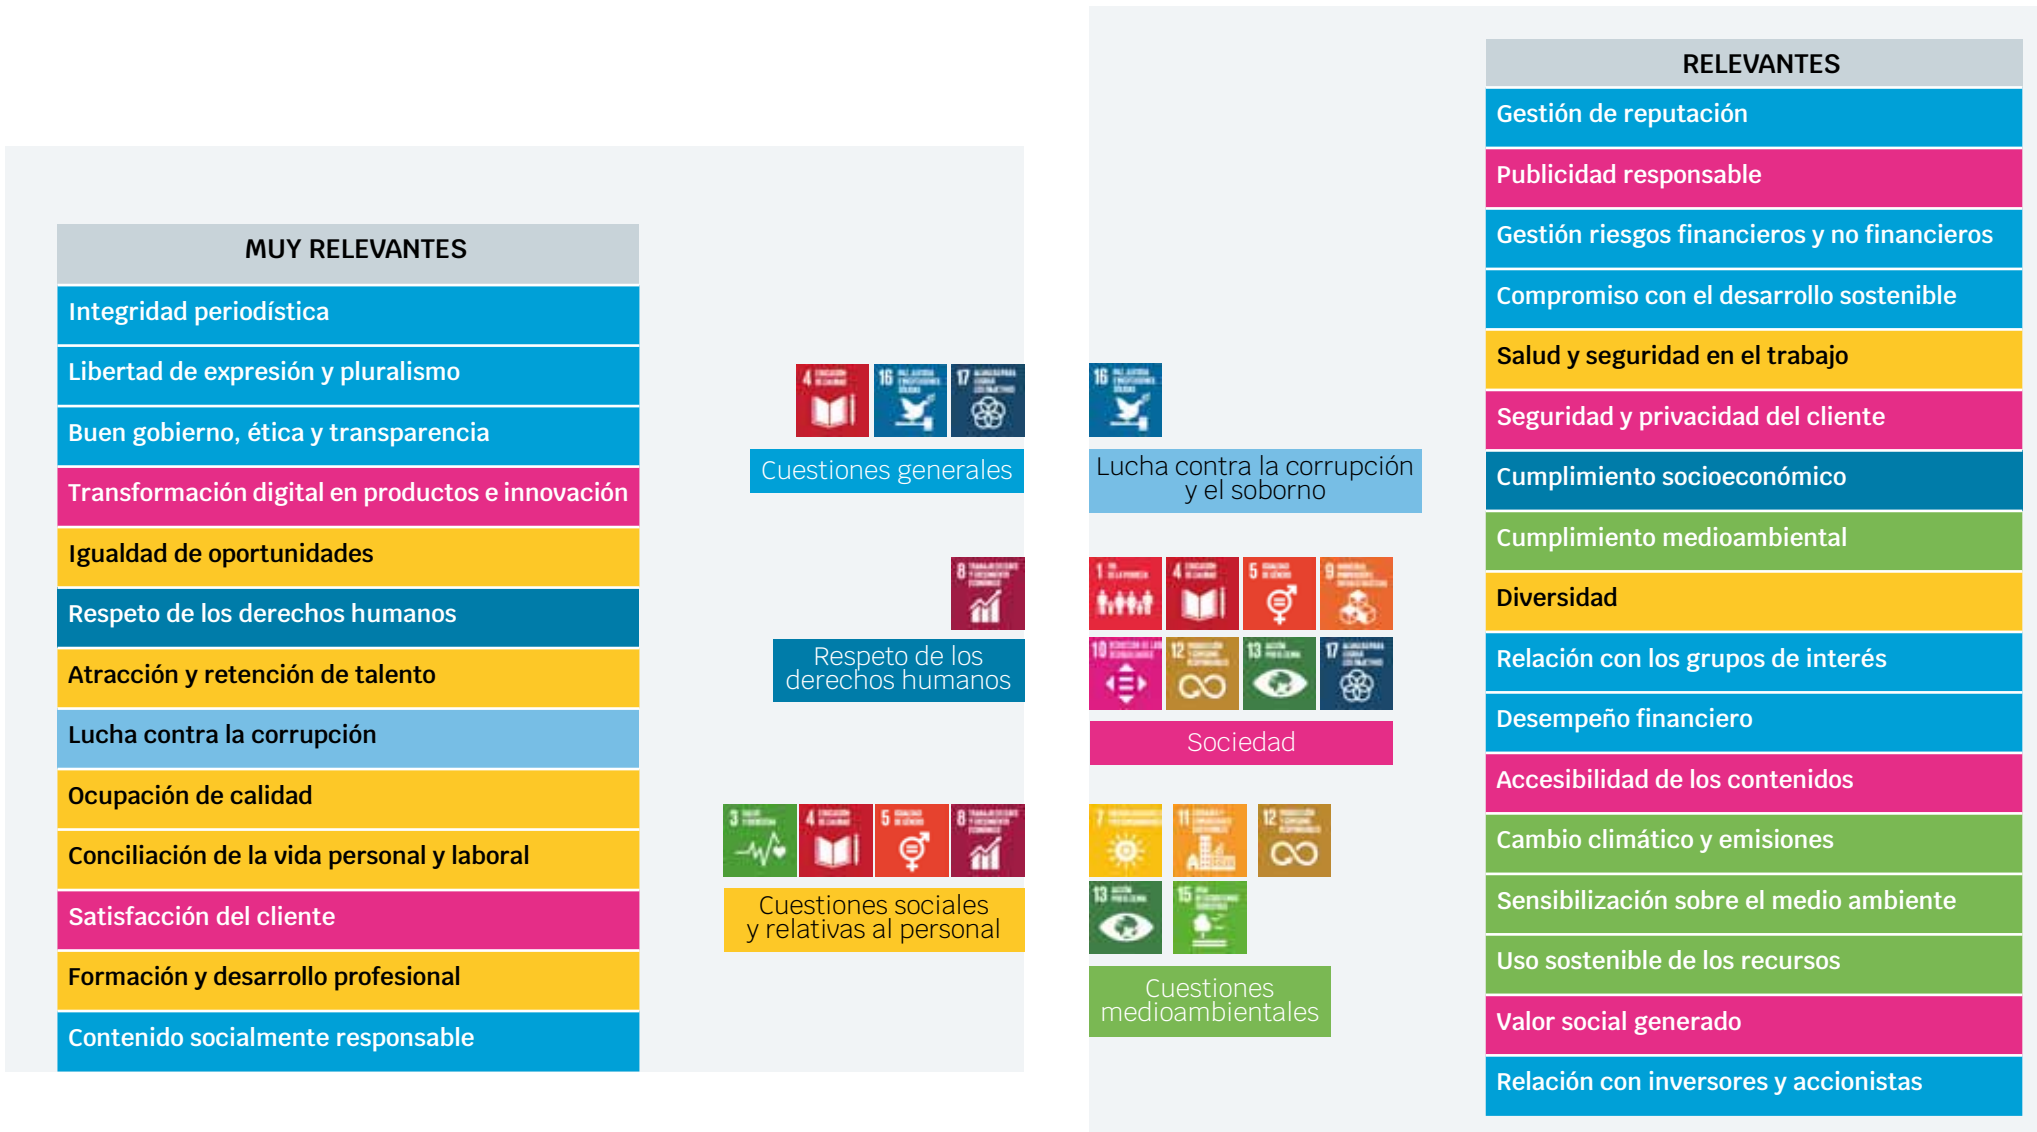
MUY RELEVANTES

Integridad periodística

Libertad de expresión y pluralismo

Buen gobierno, ética y transparencia

Transformación digital en productos e innovación

Igualdad de oportunidades

Respeto de los derechos humanos

Atracción y retención de talento

Lucha contra la corrupción

Ocupación de calidad

Conciliación de la vida personal y laboral

Satisfacción del cliente

Formación y desarrollo profesional

Contenido socialmente responsable

Cuestiones generales

Respeto de los derechos humanos

Cuestiones sociales y relativas al personal

Lucha contra la corrupción y el soborno

Sociedad

Cuestiones medioambientales

RELEVANTES

Gestión de reputación

Publicidad responsable

Gestión riesgos financieros y no financieros

Compromiso con el desarrollo sostenible

Salud y seguridad en el trabajo

Seguridad y privacidad del cliente

Cumplimiento socioeconómico

Cumplimiento medioambiental

Diversidad

Relación con los grupos de interés

Desempeño financiero

Accesibilidad de los contenidos

Cambio climático y emisiones

Sensibilización sobre el medio ambiente

Uso sostenible de los recursos

Valor social generado

Relación con inversores y accionistas